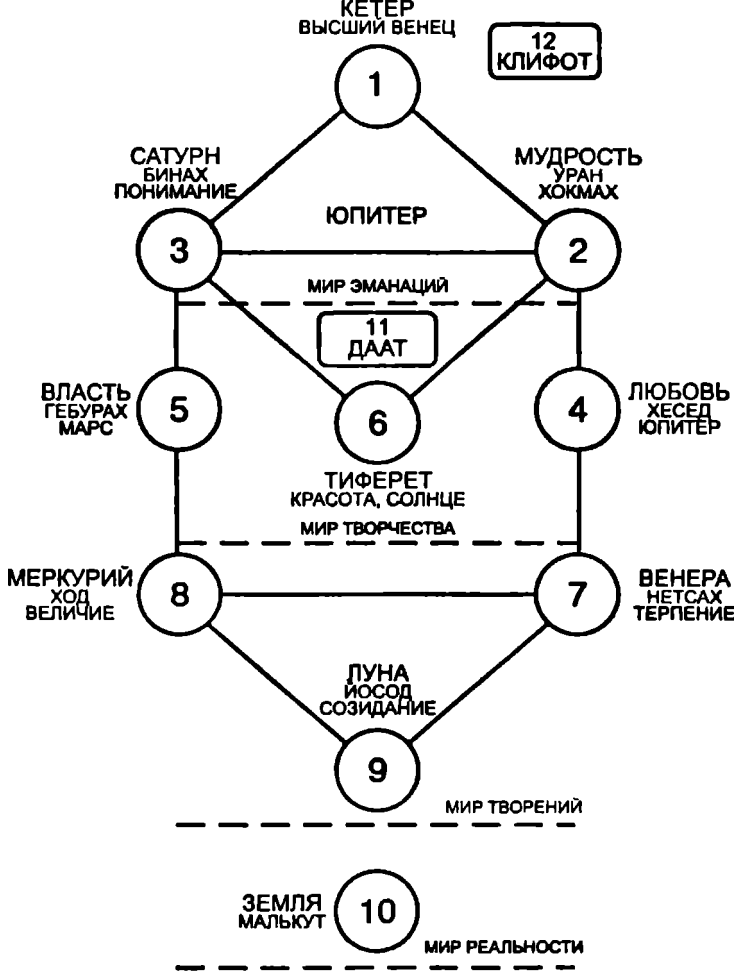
КЕТЕР
ВЫСШИЙ ВЕНЕЦ

12
КЛИФОТ

1

САТУРН
БИНАХ
ПОНИМАНИЕ

МУДРОСТЬ
УРАН
ХОКМАХ

ЮПИТЕР

3

2

МИР ЭМАНАЦИЙ

11
ДААТ

ВЛАСТЬ
ГЕБУРАХ
МАРС

5

6

4

ЛЮБОВЬ
ХЕСЕД
ЮПИТЕР

ТИФЕРЕТ
КРАСОТА, СОЛНЦЕ

МИР ТВОРЧЕСТВА

МЕРКУРИЙ
ХОД
ВЕЛИЧИЕ

8

7

ВЕНЕРА
НЕТСАХ
ТЕРПЕНИЕ

ЛУНА
ЙОСОД
СОЗИДАНИЕ

9

МИР ТВОРЕНИЙ

ЗЕМЛЯ
МАЛЬКУТ

10

МИР РЕАЛЬНОСТИ